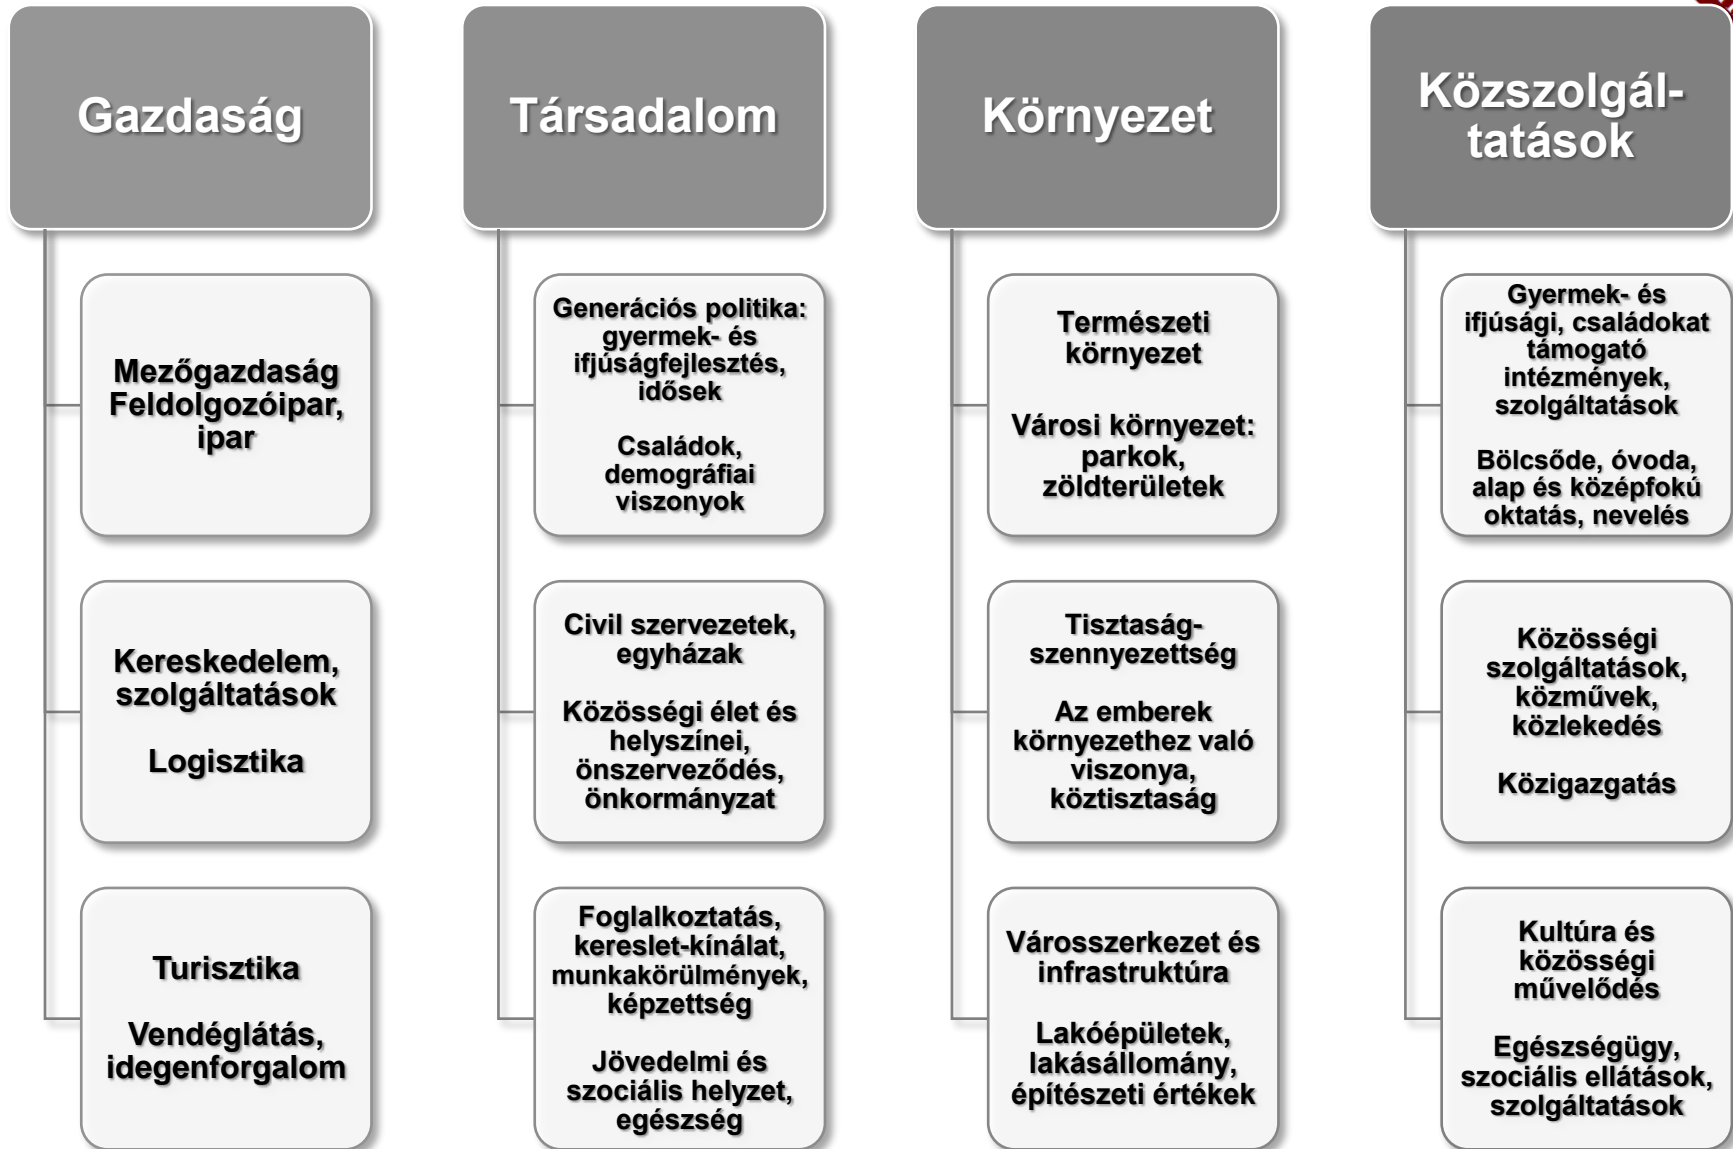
Gazdaság

Mezőgazdaság Feldolgozóipar, ipar

Kereskedelem, szolgáltatások

Logisztika

Turisztika

Vendéglátás, idegenforgalom

Társadalom

Generációs politika: gyermek- és ifjúságfejlesztés, idősek

Családok, demográfiai viszonyok

Civil szervezetek, egyházak

Közösségi élet és helyszínei, önszerveződés, önkormányzat

Foglalkoztatás, kereslet-kínálat, munkakörülmények, képzettség

Jövedelmi és szociális helyzet, egészség

Környezet

Természeti környezet

Városi környezet: parkok, zöldterületek

Tisztaság-szennyezettség

Az emberek környezethez való viszonya, köztisztaság

Városszerkezet és infrastruktúra

Lakóépületek, lakásállomány, építészeti értékek

Közszolgál-tatások

Gyermek- és ifjúsági, családokat támogató intézmények, szolgáltatások

Bölcsőde, óvoda, alap és középfokú oktatás, nevelés

Közösségi szolgáltatások, közművek, közlekedés

Közigazgatás

Kultúra és közösségi művelődés

Egészségügy, szociális ellátások, szolgáltatások